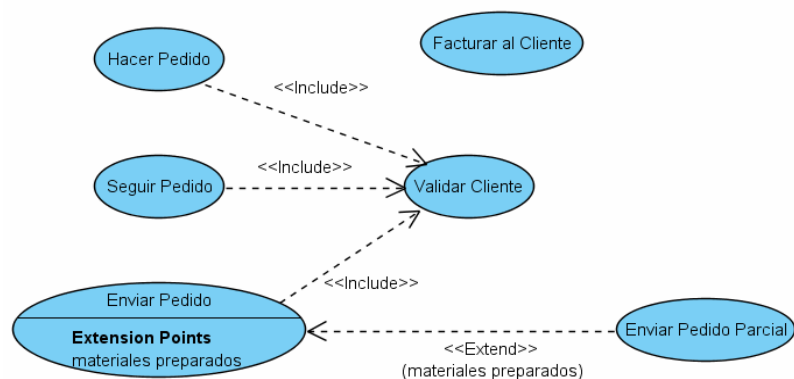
Hacer Pedido

Facturar al Cliente

<<Include>>

<<Include>>

Seguir Pedido

Validar Cliente

<<Include>>

Enviar Pedido

**Extension Points**
materiales preparados

Enviar Pedido Parcial

<<Extend>>
(materiales preparados)